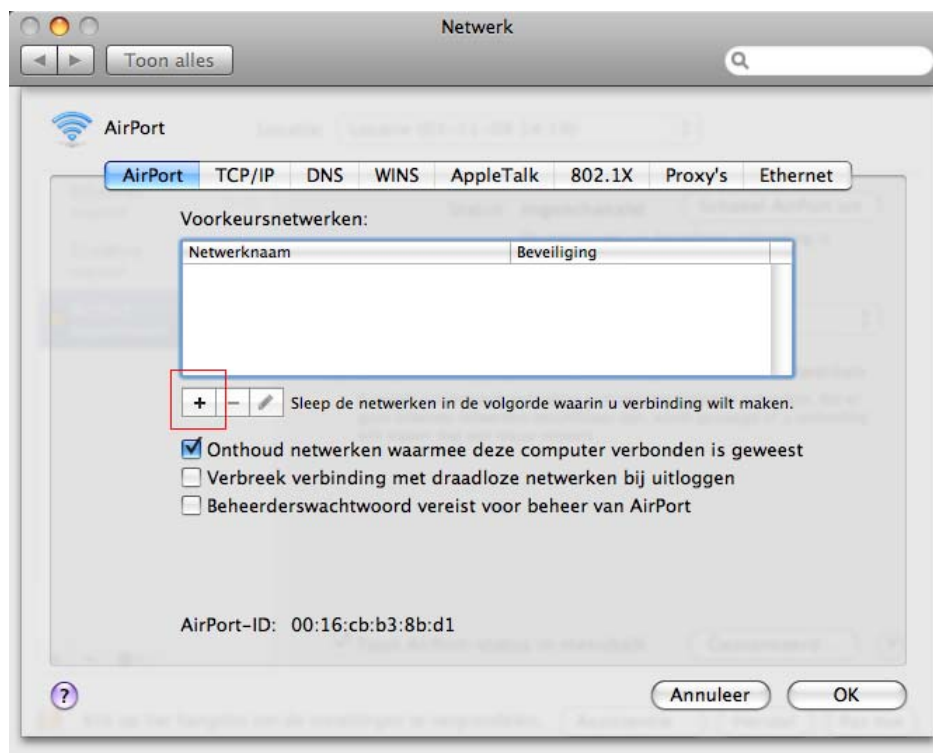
Netwerk

Toon alles

AirPort

AirPort | TCP/IP | DNS | WINS | AppleTalk | 802.1X | Proxy's | Ethernet

Voorkeursnetwerken:

| Netwerknaam | Beveiliging |
|---|---|

+ − Sleep de netwerken in de volgorde waarin u verbinding wilt maken.

Onthoud netwerken waarmee deze computer verbonden is geweest
Verbreek verbinding met draadloze netwerken bij uitloggen
Beheerderswachtwoord vereist voor beheer van AirPort

AirPort-ID: 00:16:cb:b3:8b:d1

?

Annuleer

OK